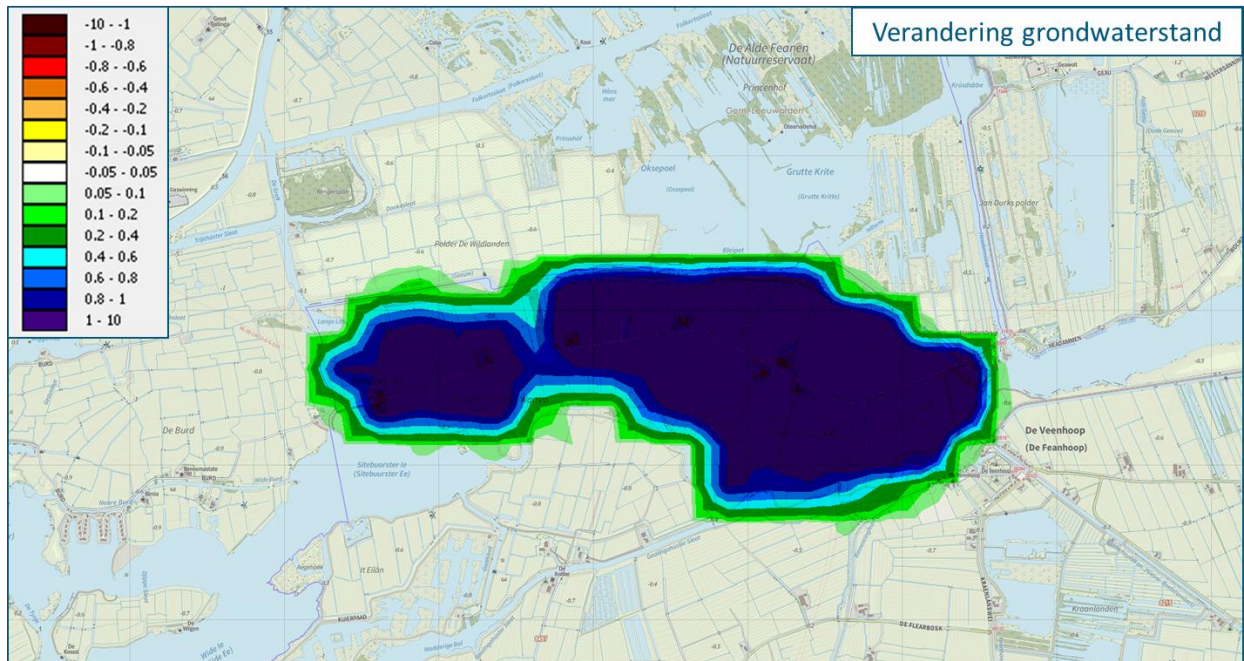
-10 - -1
-1 - -0.8
-0.8 - -0.6
-0.6 - -0.4
-0.4 - -0.2
-0.2 - -0.1
-0.1 - -0.05
-0.05 - 0.05
0.05 - 0.1
0.1 - 0.2
0.2 - 0.4
0.4 - 0.6
0.6 - 0.8
0.8 - 1
1 - 10

Verandering grondwaterstand

De Alde Feanen
(Natuurreservaat)
Princenhof
Gem. Leeuwarden
Oksepoel
(Ossepoel)
Grutte Krite
(Grutte Krite)
Jan Durks polder
Polder De Wildlanden
Bleiput
De Burd
Sitebuorster Ie
(Sitebuorster Ee)
De Veenhoop
(De Feanhoop)
It Eilân
KUIPERPAAD
DE FLEARBOSK
Kraanlânen
Wide Ie
(Wide Ee)